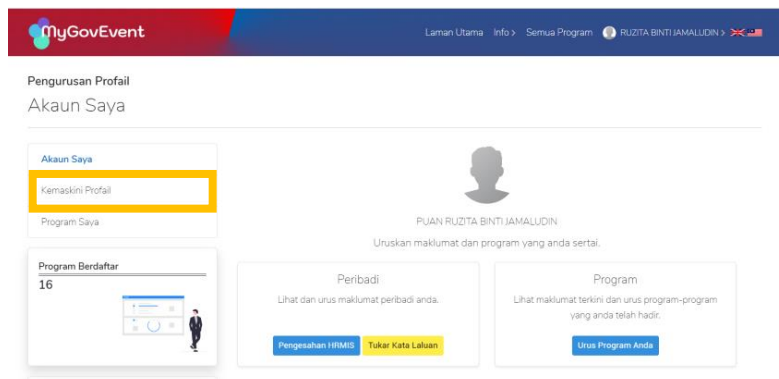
MyGovEvent

Laman Utama Info > Semua Program RUZITA BINTI JAMALUDIN >

Pengurusan Profail

Akaun Saya

Akaun Saya

Kemaskini Profail

Program Saya

Program Berdaftar

16

PUAN RUZITA BINTI JAMALUDIN

Uruskan maklumat dan program yang anda sertai.

Peribadi

Lihat dan urus maklumat peribadi anda.

Pengesahan HRMIS Tukar Kata Laluan

Program

Lihat maklumat terkini dan urus program-program yang anda telah hadir.

Urus Program Anda